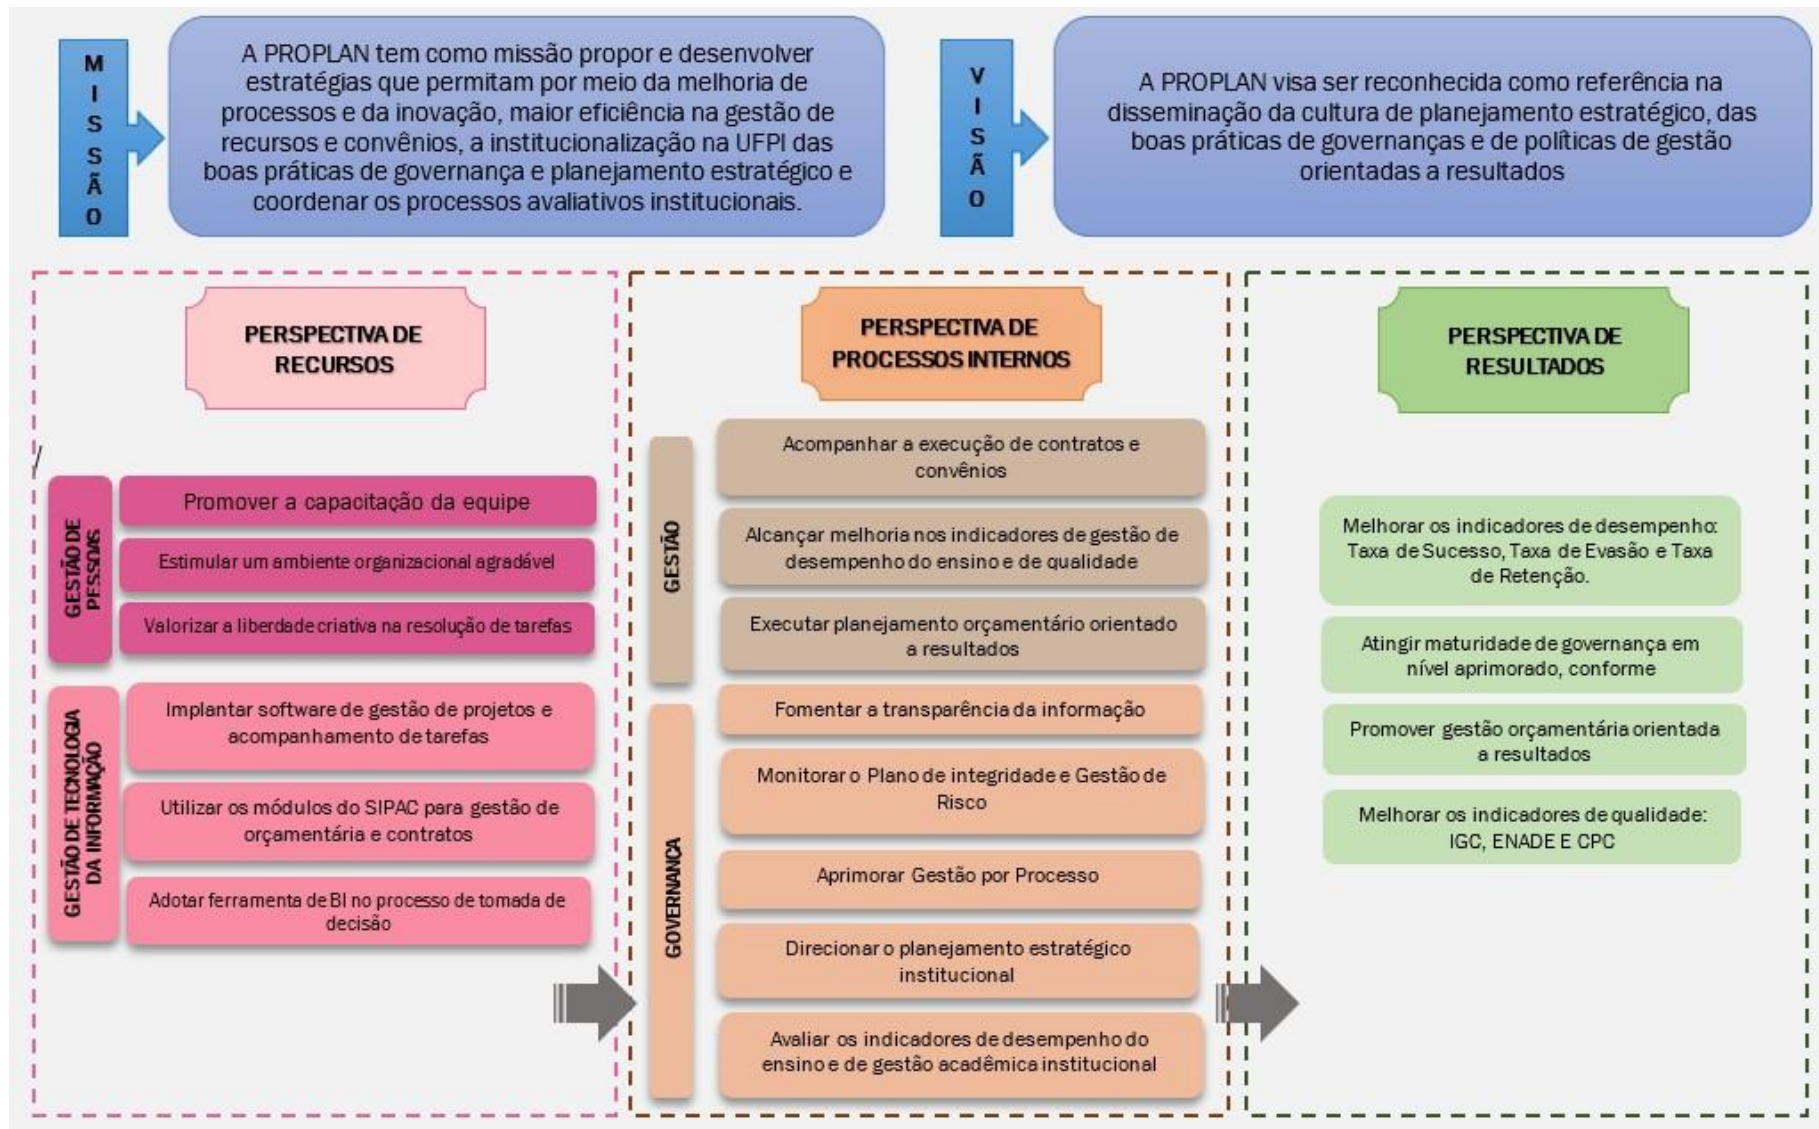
MISSÃO

A PROPLAN tem como missão propor e desenvolver estratégias que permitam por meio da melhoria de processos e da inovação, maior eficiência na gestão de recursos e convênios, a institucionalização na UFPI das boas práticas de governança e planejamento estratégico e coordenar os processos avaliativos institucionais.

VISÃO

A PROPLAN visa ser reconhecida como referência na disseminação da cultura de planejamento estratégico, das boas práticas de governanças e de políticas de gestão orientadas a resultados

PERSPECTIVA DE RECURSOS

GESTÃO DE PESSOAS

Promover a capacitação da equipe

Estimular um ambiente organizacional agradável

Valorizar a liberdade criativa na resolução de tarefas

GESTÃO DE TECNOLOGIA DA INFORMAÇÃO

Implantar software de gestão de projetos e acompanhamento de tarefas

Utilizar os módulos do SIPAC para gestão de orçamentária e contratos

Adotar ferramenta de BI no processo de tomada de decisão

PERSPECTIVA DE PROCESSOS INTERNOS

GESTÃO

Acompanhar a execução de contratos e convênios

Alcançar melhoria nos indicadores de gestão de desempenho do ensino e de qualidade

Executar planejamento orçamentário orientado a resultados

GOVERNANÇA

Fomentar a transparência da informação

Monitorar o Plano de integridade e Gestão de Risco

Aprimorar Gestão por Processo

Direcionar o planejamento estratégico institucional

Avaliar os indicadores de desempenho do ensino e de gestão acadêmica institucional

PERSPECTIVA DE RESULTADOS

Melhorar os indicadores de desempenho: Taxa de Sucesso, Taxa de Evasão e Taxa de Retenção.

Atingir maturidade de governança em nível aprimorado, conforme

Promover gestão orçamentária orientada a resultados

Melhorar os indicadores de qualidade: IGC, ENADE E CPC